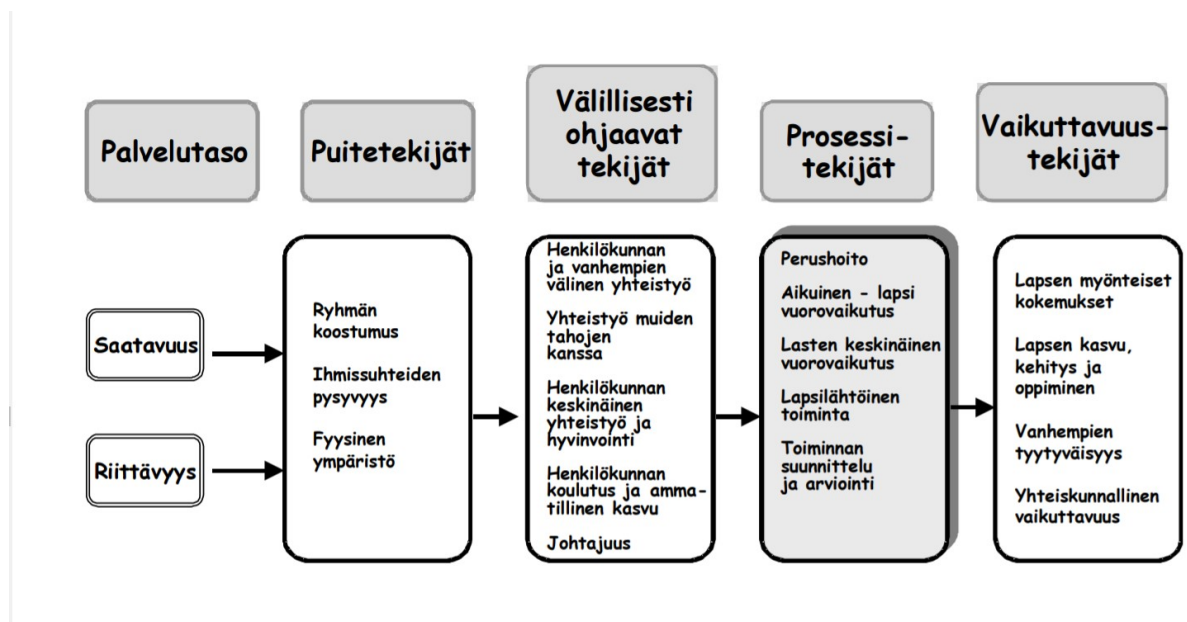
Palvelutaso

Puitetekijät

Välillisesti ohjaavat tekijät

Prosessi-tekijät

Vaikuttavuus-tekijät

Saatavuus

Riittävyys

Ryhmän koostumus

Ihmissuhteiden pysyvyys

Fyysinen ympäristö

Henkilökunnan ja vanhempien välinen yhteistyö

Yhteistyö muiden tahojen kanssa

Henkilökunnan keskinäinen yhteistyö ja hyvinvointi

Henkilökunnan koulutus ja ammatillinen kasvu

Johtajuus

Perushoito

Aikuinen - lapsi vuorovaikutus

Lasten keskinäinen vuorovaikutus

Lapsilähtöinen toiminta

Toiminnan suunnittelu ja arviointi

Lapsen myönteiset kokemukset

Lapsen kasvu, kehitys ja oppiminen

Vanhempien tyytyväisyys

Yhteiskunnallinen vaikuttavuus